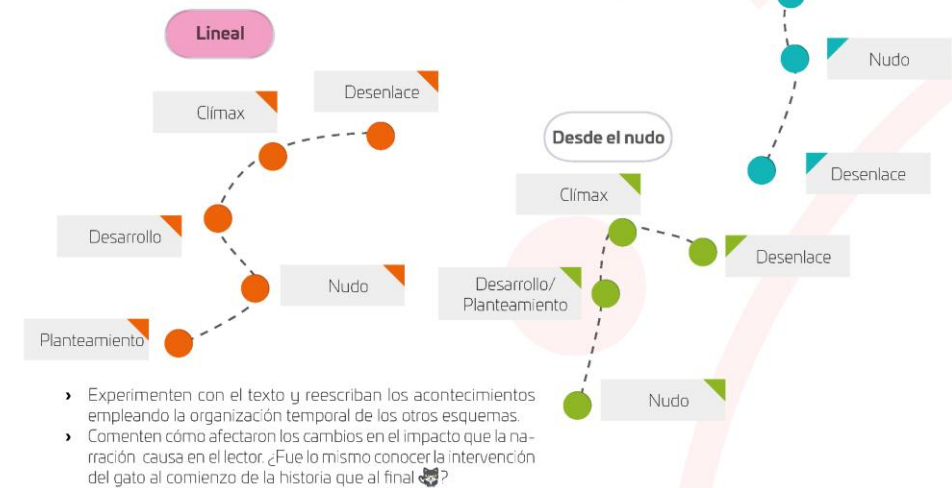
Lineal

Desenlace

Clímax

Desarrollo

Nudo

Planteamiento

Nudo

Desenlace

Desde el nudo

Clímax

Desenlace

Desarrollo/ Planteamiento

Nudo

› Experimenten con el texto y reescriban los acontecimientos empleando la organización temporal de los otros esquemas.
› Comenten cómo afectaron los cambios en el impacto que la narración causa en el lector. ¿Fue lo mismo conocer la intervención del gato al comienzo de la historia que al final?